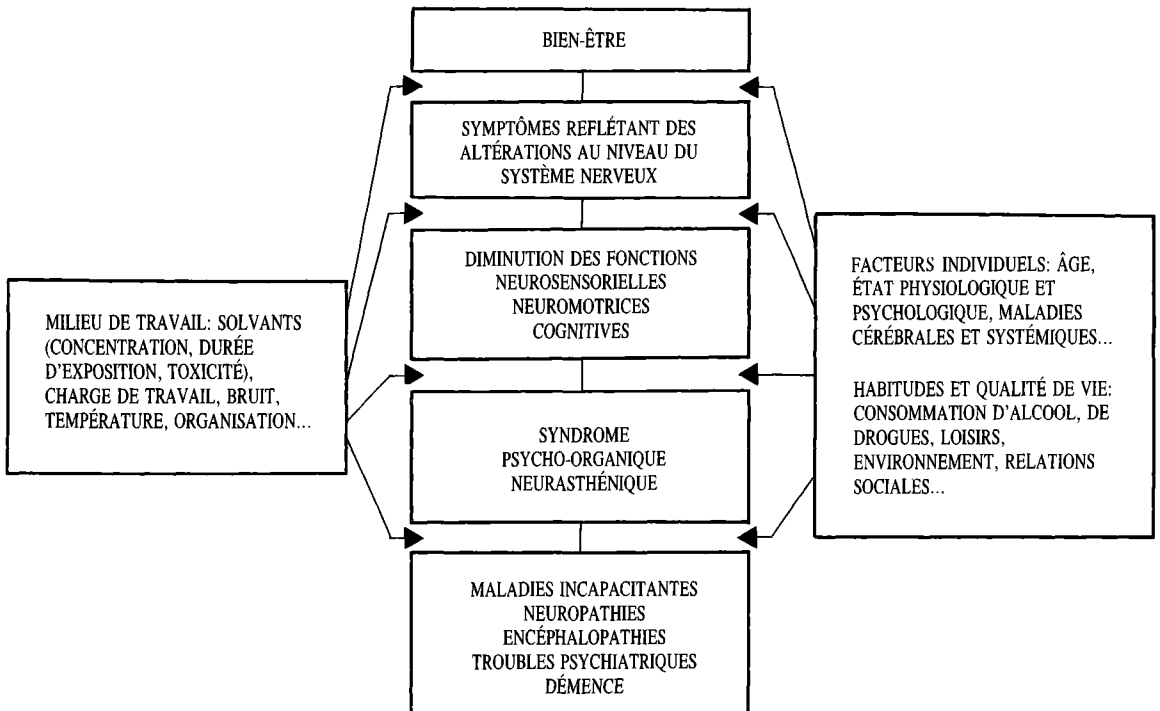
BIEN-ÊTRE

SYMPTÔMES REFLÉTANT DES ALTÉRATIONS AU NIVEAU DU SYSTÈME NERVEUX

DIMINUTION DES FONCTIONS
NEUROSENSORIELLES
NEUROMOTRICES
COGNITIVES

SYNDROME
PSYCHO-ORGANIQUE
NEURASTHÉNIQUE

MALADIES INCAPACITANTES
NEUROPATHIES
ENCÉPHALOPATHIES
TROUBLES PSYCHIATRIQUES
DÉMENCE

MILIEU DE TRAVAIL: SOLVANTS (CONCENTRATION, DURÉE D'EXPOSITION, TOXICITÉ), CHARGE DE TRAVAIL, BRUIT, TEMPÉRATURE, ORGANISATION...

FACTEURS INDIVIDUELS: ÂGE, ÉTAT PHYSIOLOGIQUE ET PSYCHOLOGIQUE, MALADIES CÉRÉBRALES ET SYSTÉMIQUES...

HABITUDES ET QUALITÉ DE VIE: CONSOMMATION D'ALCOOL, DE DROGUES, LOISIRS, ENVIRONNEMENT, RELATIONS SOCIALES...